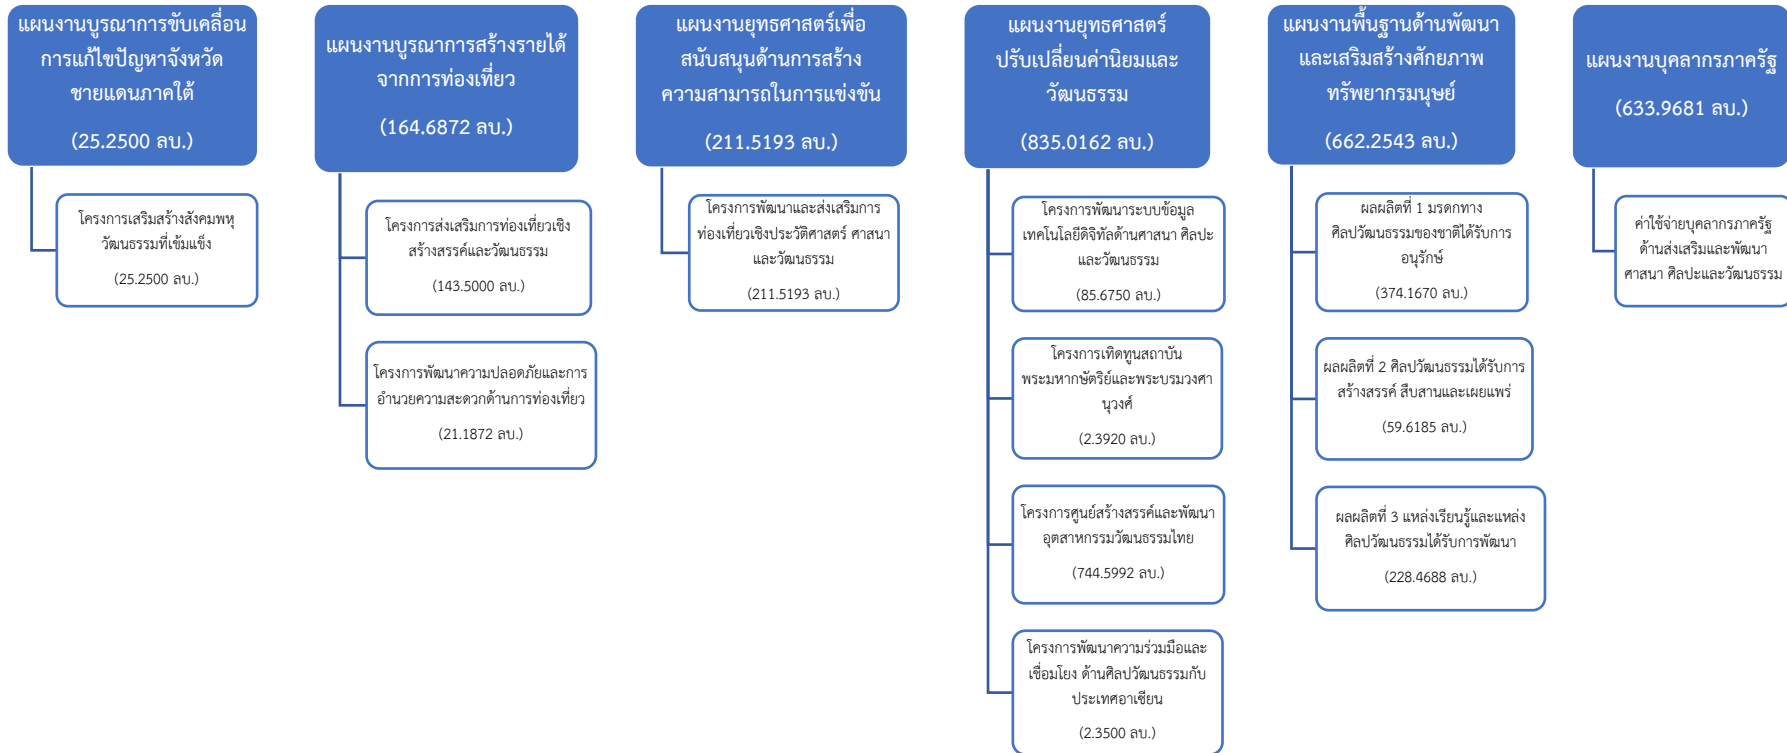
แผนงานบูรณาการขับเคลื่อนการแก้ไขปัญหาจังหวัดชายแดนภาคใต้

(25.2500 ลบ.)

โครงการเสริมสร้างสังคมพหุวัฒนธรรมที่เข้มแข็ง

(25.2500 ลบ.)

แผนงานบูรณาการสร้างรายได้จากการท่องเที่ยว

(164.6872 ลบ.)

โครงการส่งเสริมการท่องเที่ยวเชิงสร้างสรรค์และวัฒนธรรม

(143.5000 ลบ.)

โครงการพัฒนาความปลอดภัยและการอำนวยความสะดวกด้านการท่องเที่ยว

(21.1872 ลบ.)

แผนงานยุทธศาสตร์เพื่อสนับสนุนด้านการสร้างความสามารถในการแข่งขัน

(211.5193 ลบ.)

โครงการพัฒนาและส่งเสริมการท่องเที่ยวเชิงประวัติศาสตร์ ศาสนา และวัฒนธรรม

(211.5193 ลบ.)

แผนงานยุทธศาสตร์ปรับเปลี่ยนค่านิยมและวัฒนธรรม

(835.0162 ลบ.)

โครงการพัฒนาระบบข้อมูลเทคโนโลยีดิจิทัลด้านศาสนา ศิลปะ และวัฒนธรรม

(85.6750 ลบ.)

โครงการเทิดทูนสถาบันพระมหากษัตริย์และพระบรมวงศานุวงศ์

(2.3920 ลบ.)

โครงการศูนย์สร้างสรรค์และพัฒนาอุตสาหกรรมวัฒนธรรมไทย

(744.5992 ลบ.)

โครงการพัฒนาความร่วมมือและเชื่อมโยง ด้านศิลปวัฒนธรรมกับประเทศอาเซียน

(2.3500 ลบ.)

แผนงานพื้นฐานด้านพัฒนาและเสริมสร้างศักยภาพทรัพยากรมนุษย์

(662.2543 ลบ.)

ผลผลิตที่ 1 มรดกทางศิลปวัฒนธรรมของชาติได้รับการอนุรักษ์

(374.1670 ลบ.)

ผลผลิตที่ 2 ศิลปวัฒนธรรมได้รับการสร้างสรรค์ สืบสานและเผยแพร่

(59.6185 ลบ.)

ผลผลิตที่ 3 แหล่งเรียนรู้และแหล่งศิลปวัฒนธรรมได้รับการพัฒนา

(228.4688 ลบ.)

แผนงานบุคลากรภาครัฐ

(633.9681 ลบ.)

ค่าใช้จ่ายบุคลากรภาครัฐด้านส่งเสริมและพัฒนาศาสนา ศิลปะและวัฒนธรรม